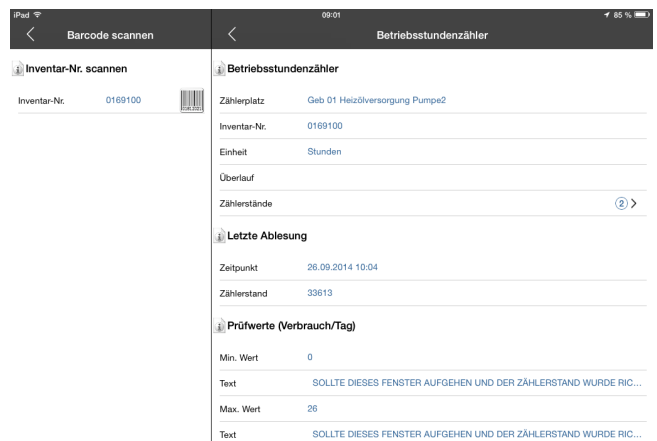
iPad
09:01
85 %

Barcode scannen

Inventar-Nr. scannen

Inventar-Nr. 0169100

Betriebsstundenzähler

Betriebsstundenzähler

Zählerplatz Geb 01 Heizölversorgung Pumpe2

Inventar-Nr. 0169100

Einheit Stunden

Überlauf

Zählerstände 2

Letzte Ablesung

Zeitpunkt 26.09.2014 10:04

Zählerstand 33613

Prüfwerte (Verbrauch/Tag)

Min. Wert 0

Text SOLLTE DIESES FENSTER AUFGEHEN UND DER ZÄHLERSTAND WURDE RIC...

Max. Wert 26

Text SOLLTE DIESES FENSTER AUFGEHEN UND DER ZÄHLERSTAND WURDE RIC...